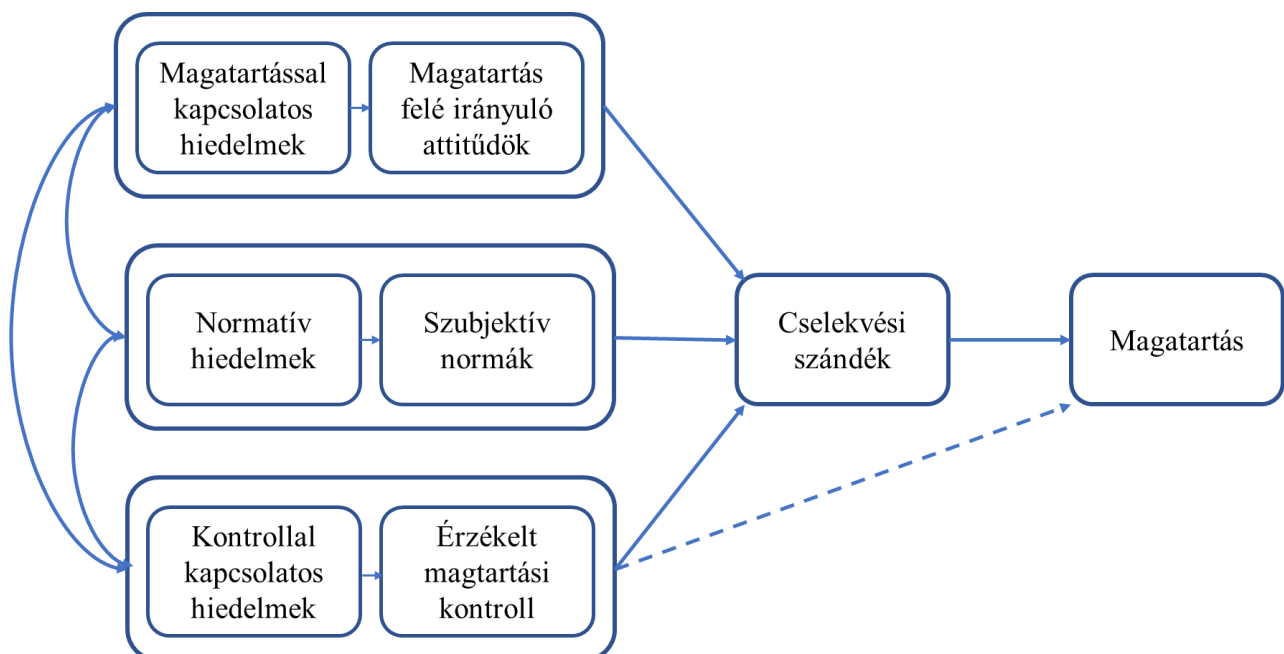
Magatartással kapcsolatos hiedelmek

Magatartás felé irányuló attitűdök

Normatív hiedelmek

Szubjektív normák

Kontrollal kapcsolatos hiedelmek

Érzékelt magtartási kontroll

Cselekvési szándék

Magatartás